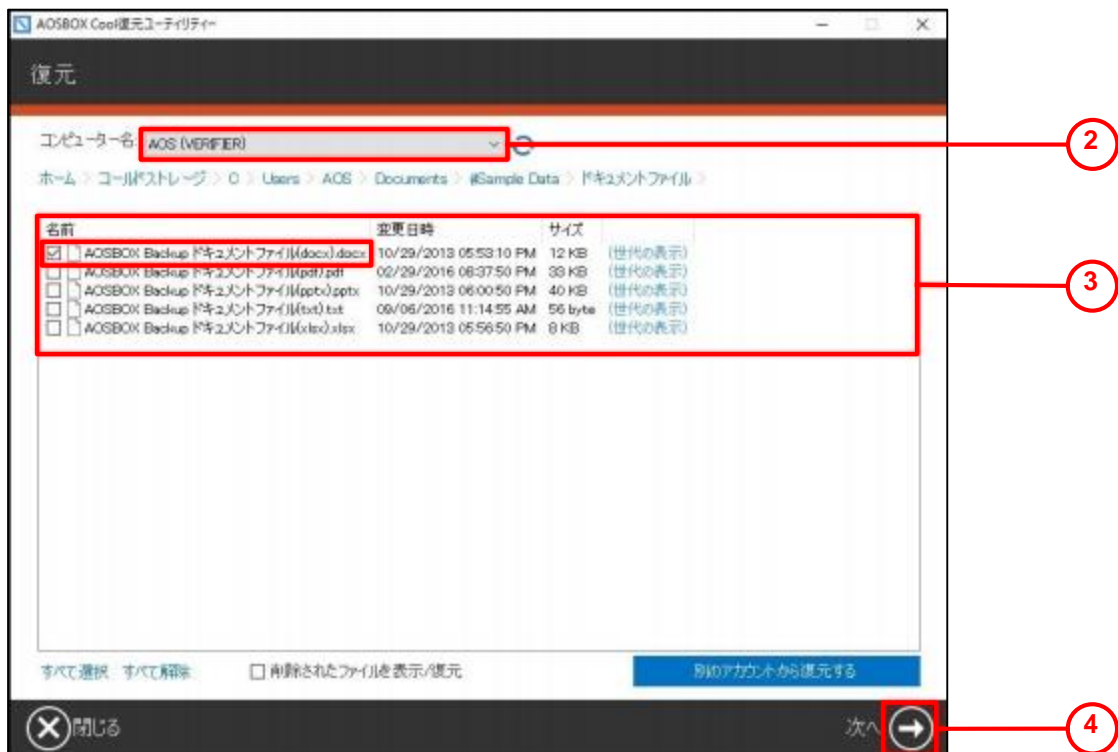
AOSBOX Cool復元ユーティリティー

復元

コンピューター名 AOS (VERIFIER)

ホーム > コールドストレージ > C > Users > AOS > Documents > #Sample Data > ドキュメントファイル >

| 名前 | 変更日時 | サイズ | |
|---|---|---|---|
| ☑ AOSBOX Backup ドキュメントファイル(docx).docx | 10/29/2013 05:53:10 PM | 12 KB | (世代の表示) |
| ☐ AOSBOX Backup ドキュメントファイル(pdf).pdf | 02/29/2016 08:37:50 PM | 33 KB | (世代の表示) |
| ☐ AOSBOX Backup ドキュメントファイル(pptx).pptx | 10/29/2013 06:00:50 PM | 40 KB | (世代の表示) |
| ☐ AOSBOX Backup ドキュメントファイル(txt).txt | 09/06/2016 11:14:55 AM | 56 byte | (世代の表示) |
| ☐ AOSBOX Backup ドキュメントファイル(xlsx).xlsx | 10/29/2013 05:56:50 PM | 8 KB | (世代の表示) |

すべて選択 すべて解除 ☐ 削除されたファイルを表示/復元 別のアカウントから復元する

閉じる 次へ

2

3

4